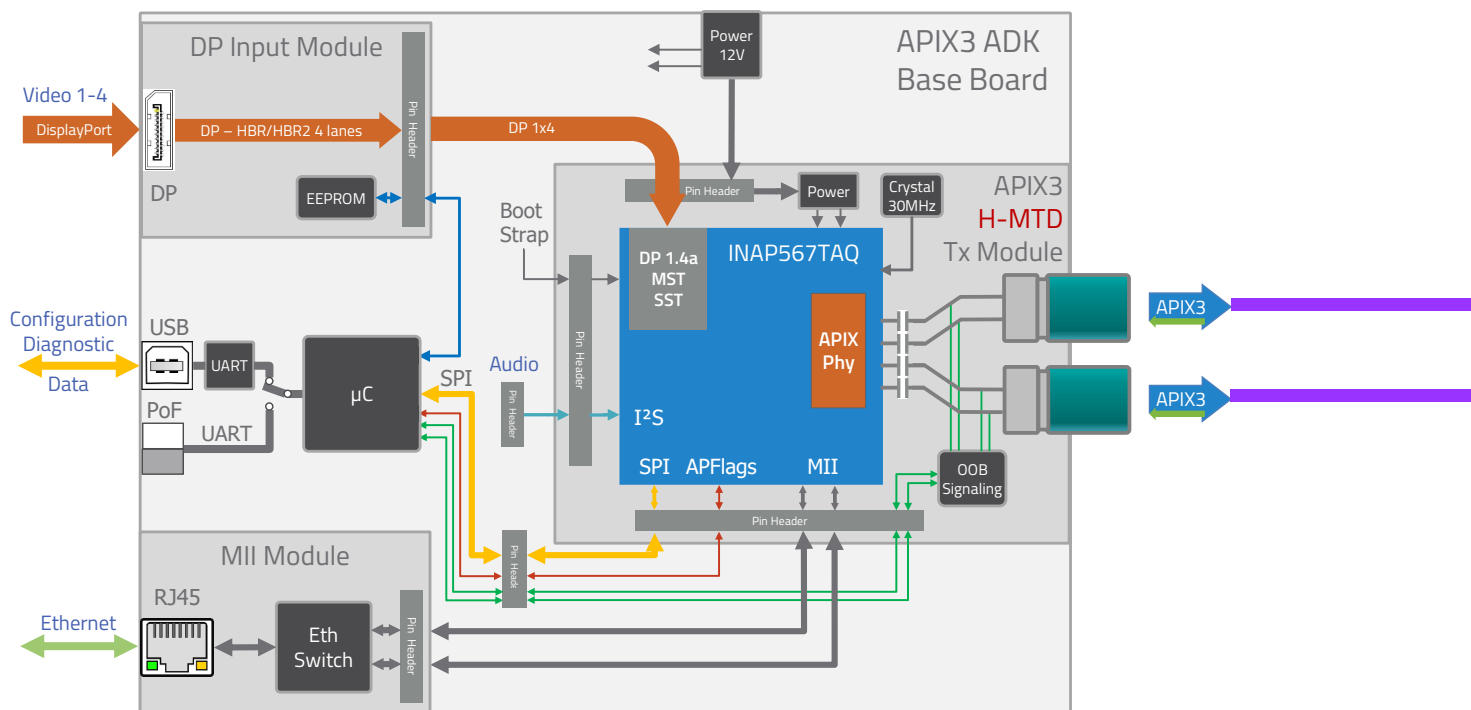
DP Input Module

Power 12V

APIX3 ADK Base Board

Video 1-4

DisplayPort

DP – HBR/HBR2 4 lanes

Pin Header

DP 1x4

DP

EEPROM

Pin Header

Power

Crystal 30MHz

APIX3 H-MTD Tx Module

Boot Strap

DP 1.4a MST SST

INAP567TAQ

APIX Phy

APIX3

APIX3

Configuration Diagnostic Data

USB

UART

μC

Pin Header

Audio

Pin Header

SPI

$I^2S$

PoF

UART

SPI

APFlags

MII

OOB Signaling

Pin Header

MII Module

Pin Head

RJ45

Ethernet

Eth Switch

Pin Header